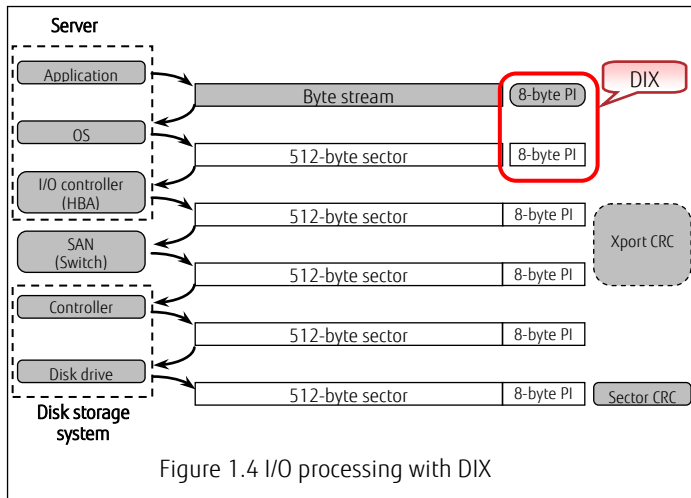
Server

Application

OS

I/O controller (HBA)

SAN (Switch)

Controller

Disk drive

Disk storage system

Byte stream

8-byte PI

DIX

512-byte sector

8-byte PI

512-byte sector

8-byte PI

Xport CRC

512-byte sector

8-byte PI

512-byte sector

8-byte PI

512-byte sector

8-byte PI

Sector CRC

Figure 1.4 I/O processing with DIX